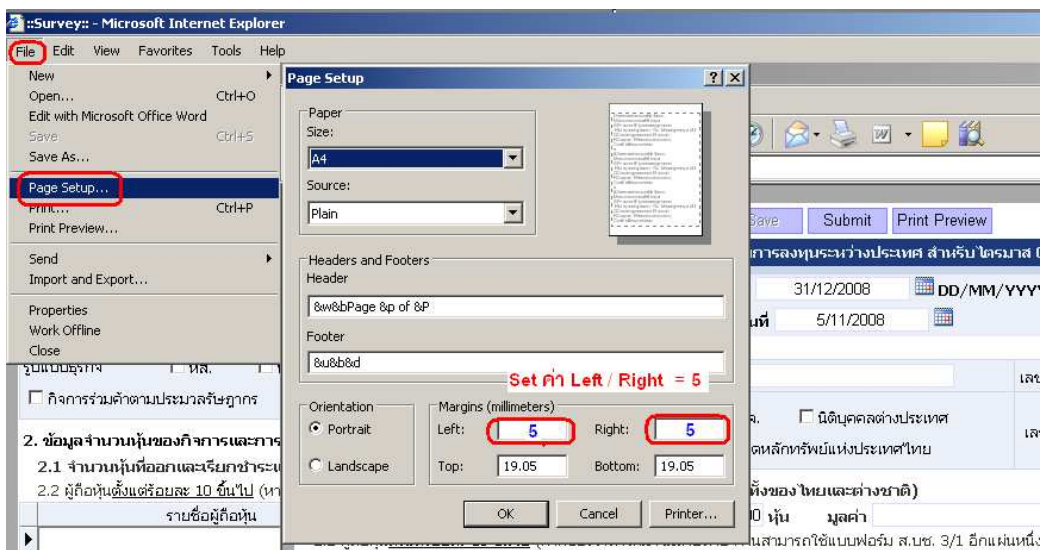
::Survey:: - Microsoft Internet Explorer

File Edit View Favorites Tools Help

New
Open... Ctrl+O
Edit with Microsoft Office Word
Save Ctrl+S
Save As...
Page Setup...
Print... Ctrl+P
Print Preview...
Send
Import and Export...
Properties
Work Offline
Close

Page Setup ? X

Paper
Size:
A4
Source:
Plain

Headers and Footers
Header
&w&bPage &p of &P
Footer
&u&b&d

Set ค่า Left / Right = 5

Orientation
Portrait
Landscape

Margins (millimeters)
Left: 5 Right: 5
Top: 19.05 Bottom: 19.05

OK Cancel Printer...

Save Submit Print Preview

การลงทุนระหว่างประเทศ สำหรับไตรมาส (

31/12/2008 DD/MM/YYY
นที่ 5/11/2008

รูปแบบธุรกิจ หล.

เลข

☐ กิจการร่วมค้าตามประมวลรัษฎากร

จ. ☐ นิติบุคคลต่างประเทศ

เล

ดหลักทรัพย์แห่งประเทศไทย

2. ข้อมูลจำนวนหุ้นของกิจการและการ

2.1 จำนวนหุ้นที่ออกและเรียกชำระแ

2.2 ผู้ถือหุ้นตั้งแต่ร้อยละ 10 ขึ้นไป (หา

ทั้งของไทยและต่างชาติ)

รายชื่อผู้ถือหุ้น

0 หุ้น มูลค่า

นสามารถใช้แบบฟอร์ม ส.บช. 3/1 อีกแผ่นหนึ่ง